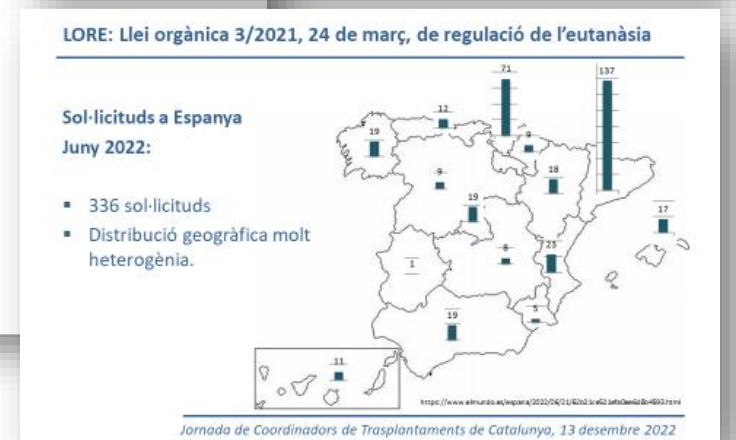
LORE: Llei orgànica 3/2021, 24 de març, de regulació de l'eutanàsia

Sol·licituds a Espanya
Juny 2022:

- 336 sol·licituds
- Distribució geogràfica molt heterogènia.

71
137
12
19
9
9
18
19
17
1
8
23
5
19
11

https://www.elmundo.es/espana/2022/06/21/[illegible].html

Jornada de Coordinadors de Trasplantaments de Catalunya, 13 desembre 2022